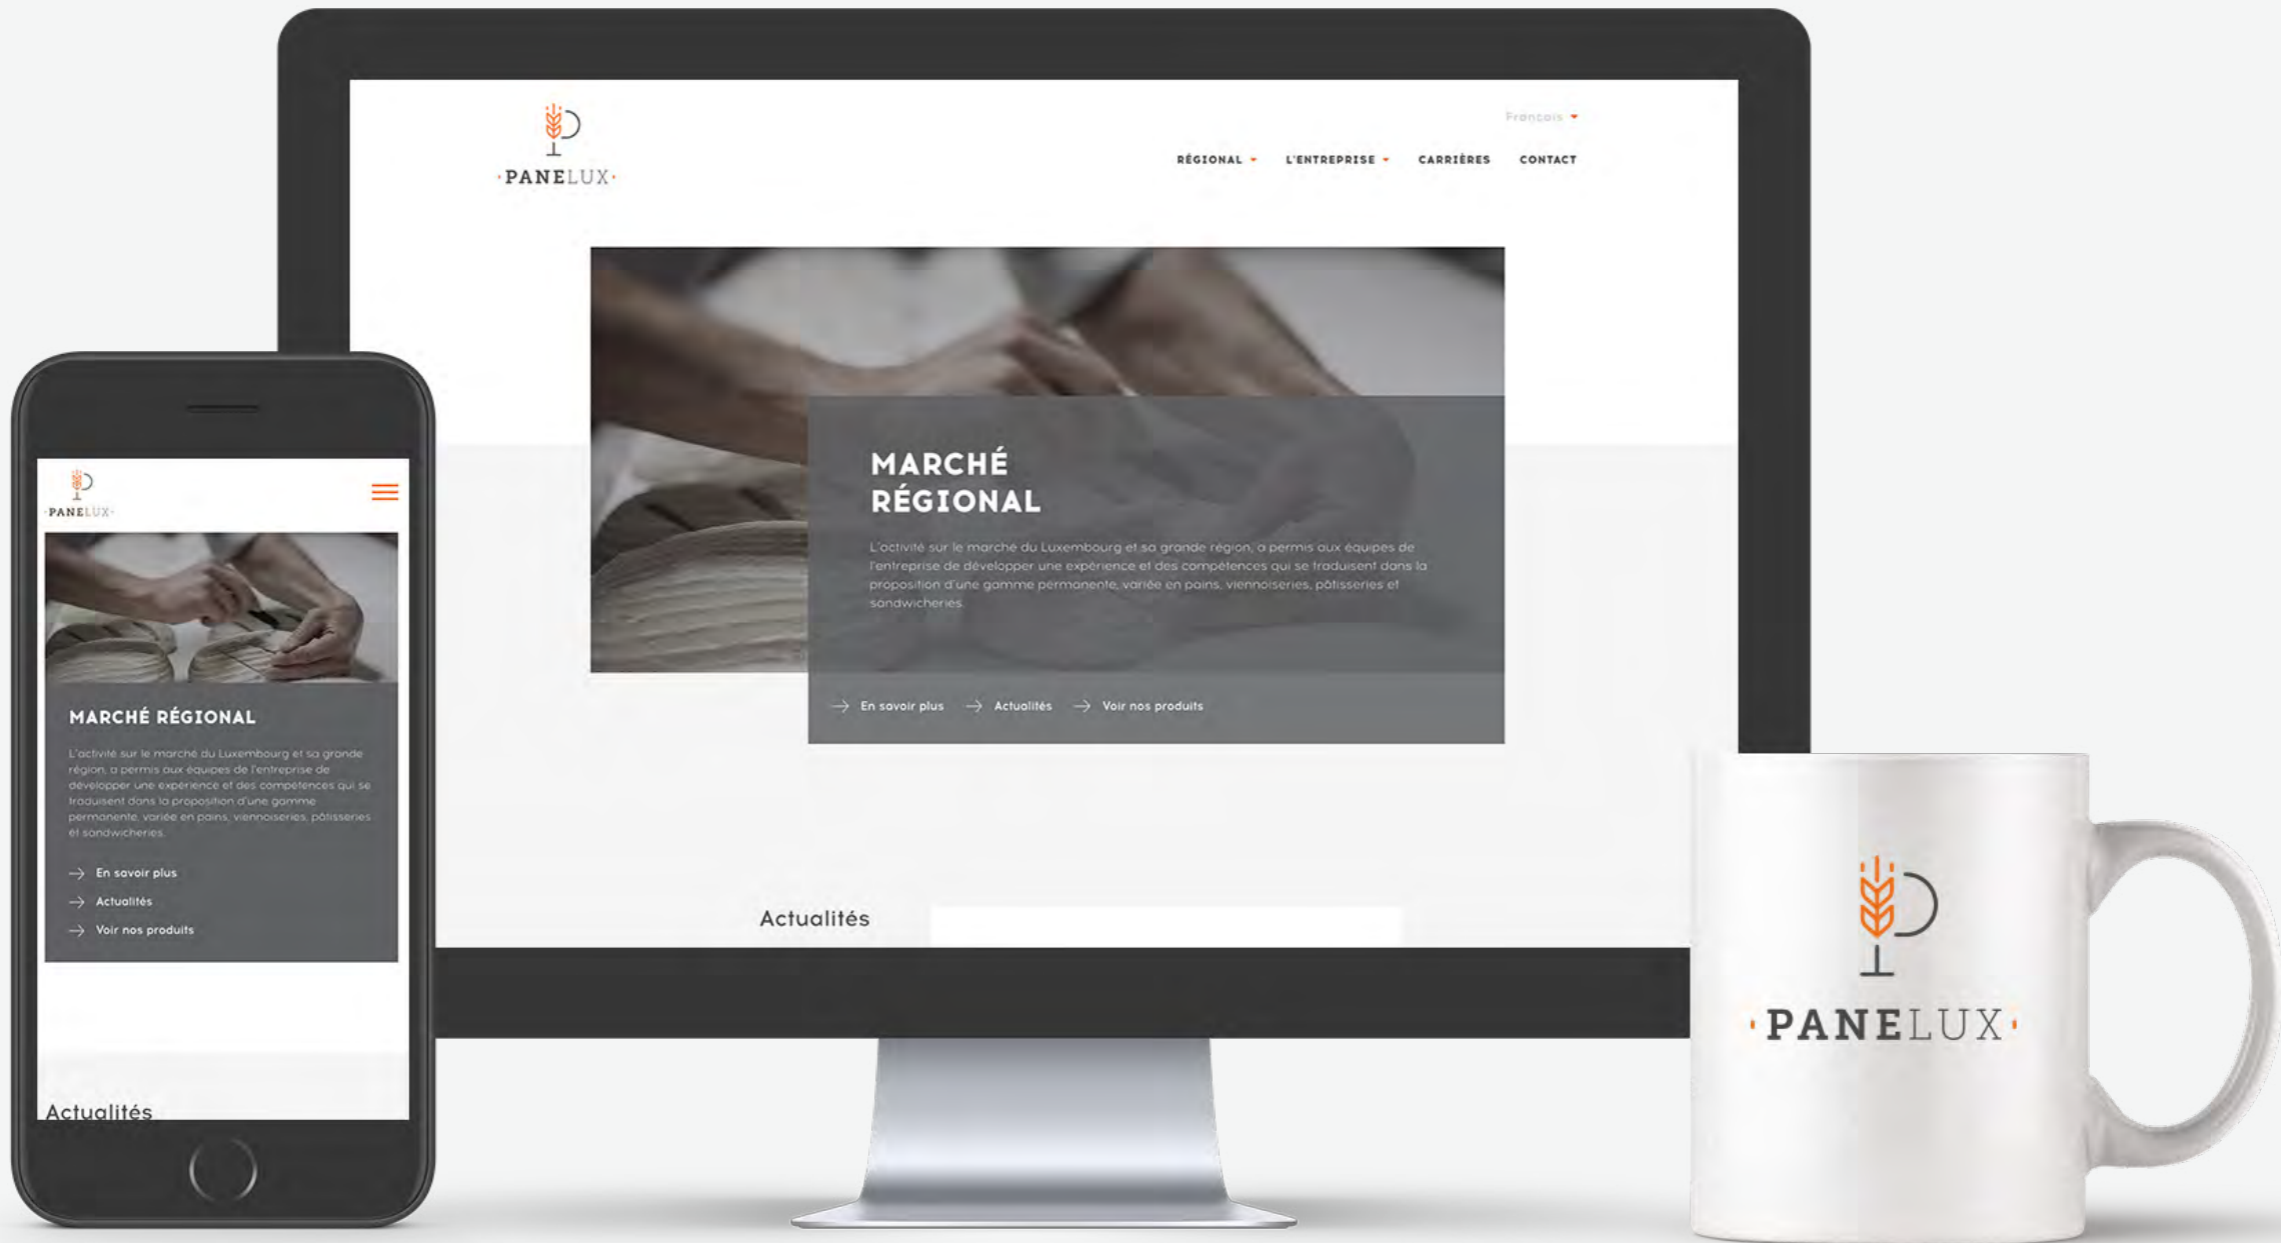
·PANELUX·

Français

RÉGIONAL · L'ENTREPRISE · CARRIÈRES · CONTACT

MARCHÉ RÉGIONAL

L'activité sur le marché du Luxembourg et sa grande région, a permis aux équipes de l'entreprise de développer une expérience et des compétences qui se traduisent dans la proposition d'une gamme permanente, variée en pains, viennoiseries, pâtisseries et sandwicheries.

En savoir plus
Actualités
Voir nos produits

Actualités

·PANELUX·

MARCHÉ RÉGIONAL

L'activité sur le marché du Luxembourg et sa grande région, a permis aux équipes de l'entreprise de développer une expérience et des compétences qui se traduisent dans la proposition d'une gamme permanente, variée en pains, viennoiseries, pâtisseries et sandwicheries.

En savoir plus
Actualités
Voir nos produits

Actualités

·PANELUX·